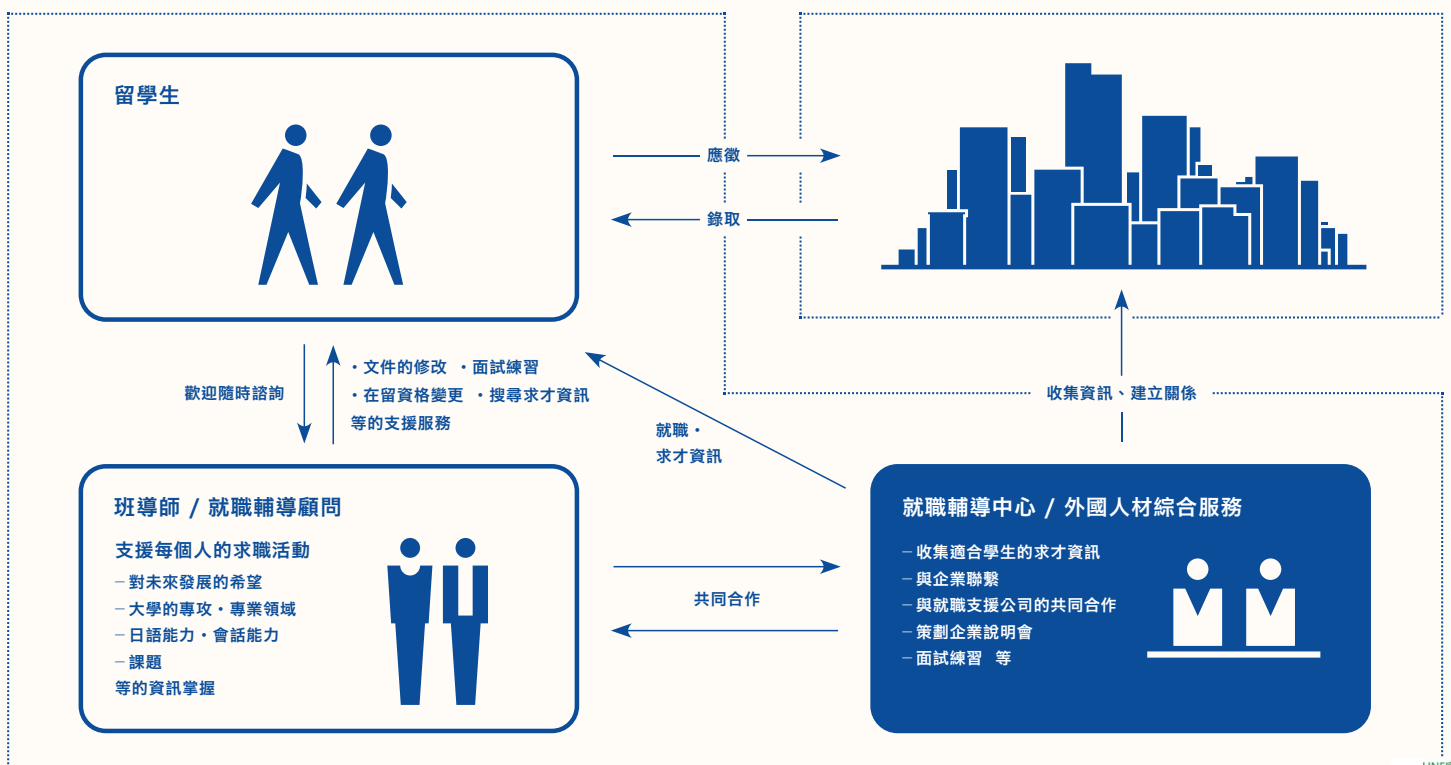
留學生

應徵

錄取

歡迎隨時諮詢

・文件的修改 ・面試練習
・在留資格變更 ・搜尋求才資訊
等的支援服務

就職・
求才資訊

收集資訊、建立關係

班導師 / 就職輔導顧問

支援每個人的求職活動
－對未來發展的希望
－大學的專攻・專業領域
－日語能力・會話能力
－課題
等的資訊掌握

共同合作

就職輔導中心 / 外國人材綜合服務

－收集適合學生的求才資訊
－與企業聯繫
－與就職支援公司的共同合作
－策劃企業說明會
－面試練習 等